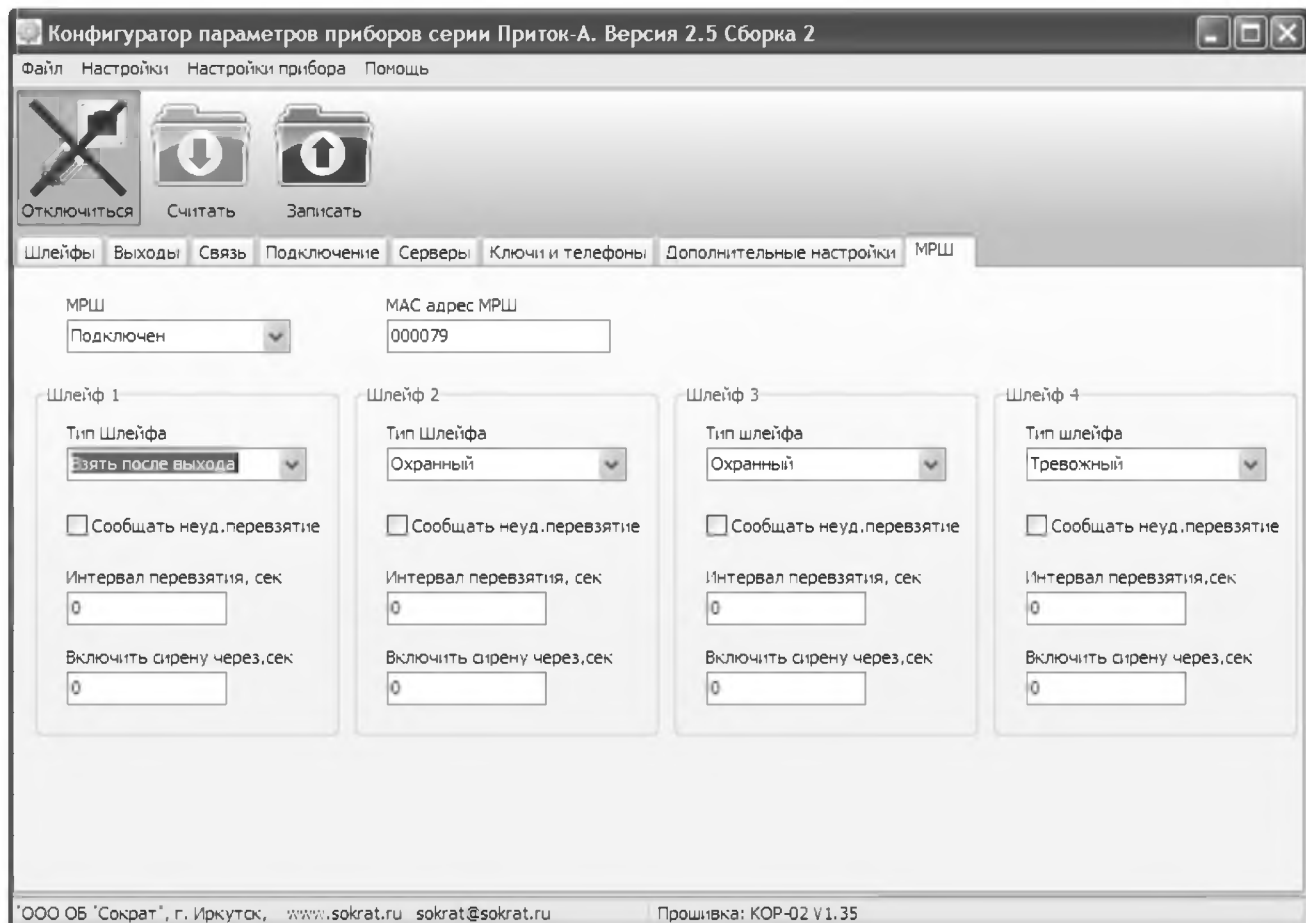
Конфигуратор параметров приборов серии Приток-А. Версия 2.5 Сборка 2

Файл Настройки Настройки прибора Помощь

Отключиться Считать Записать

Шлейфы Выходы Связь Подключение Серверы Ключи и телефоны Дополнительные настройки МРШ

МРШ
Подключен

MAC адрес МРШ
000079

Шлейф 1
Тип Шлейфа
Взять после выхода
Сообщать неуд.перевзятие
Интервал перевзятия, сек
0
Включить сирену через,сек
0

Шлейф 2
Тип Шлейфа
Охранный
Сообщать неуд.перевзятие
Интервал перевзятия, сек
0
Включить сирену через,сек
0

Шлейф 3
Тип шлейфа
Охранный
Сообщать неуд.перевзятие
Интервал перевзятия, сек
0
Включить сирену через,сек
0

Шлейф 4
Тип шлейфа
Тревожный
Сообщать неуд.перевзятие
Интервал перевзятия,сек
0
Включить сирену через,сек
0

"ООО ОБ "Сократ", г. Иркутск, www.sokrat.ru sokrat@sokrat.ru

Прошивка: КОР-02 V1.35